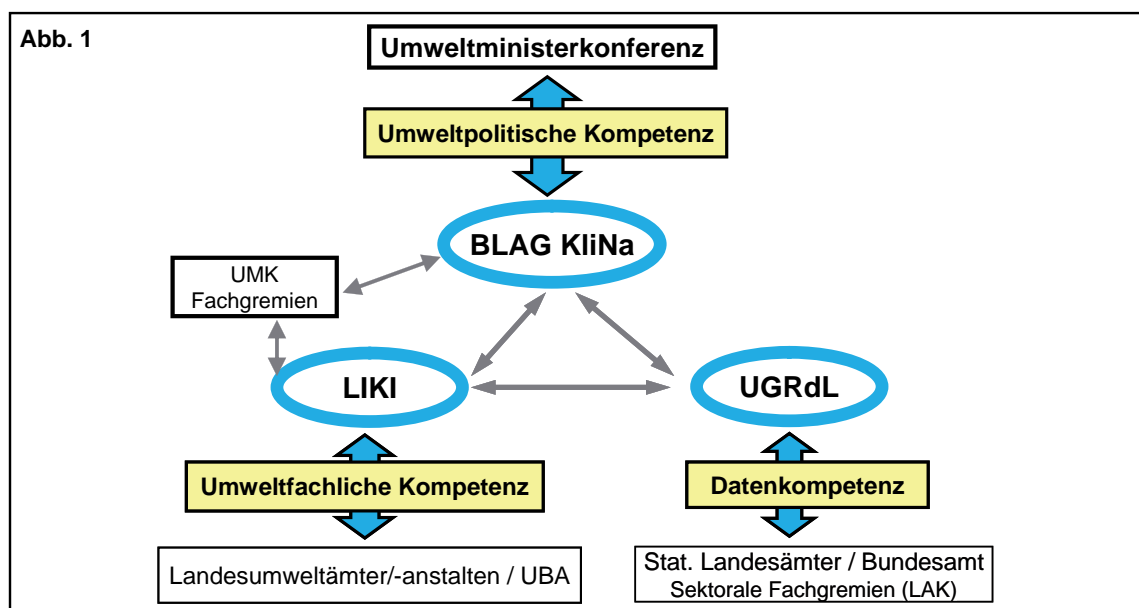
Abb. 1

Umweltministerkonferenz

Umweltpolitische Kompetenz

BLAG KliNa

UMK Fachgremien

LIKI

UGRdL

Umweltfachliche Kompetenz

Datenkompetenz

Landesumweltämter/-anstalten / UBA

Stat. Landesämter / Bundesamt
Sektorale Fachgremien (LAK)